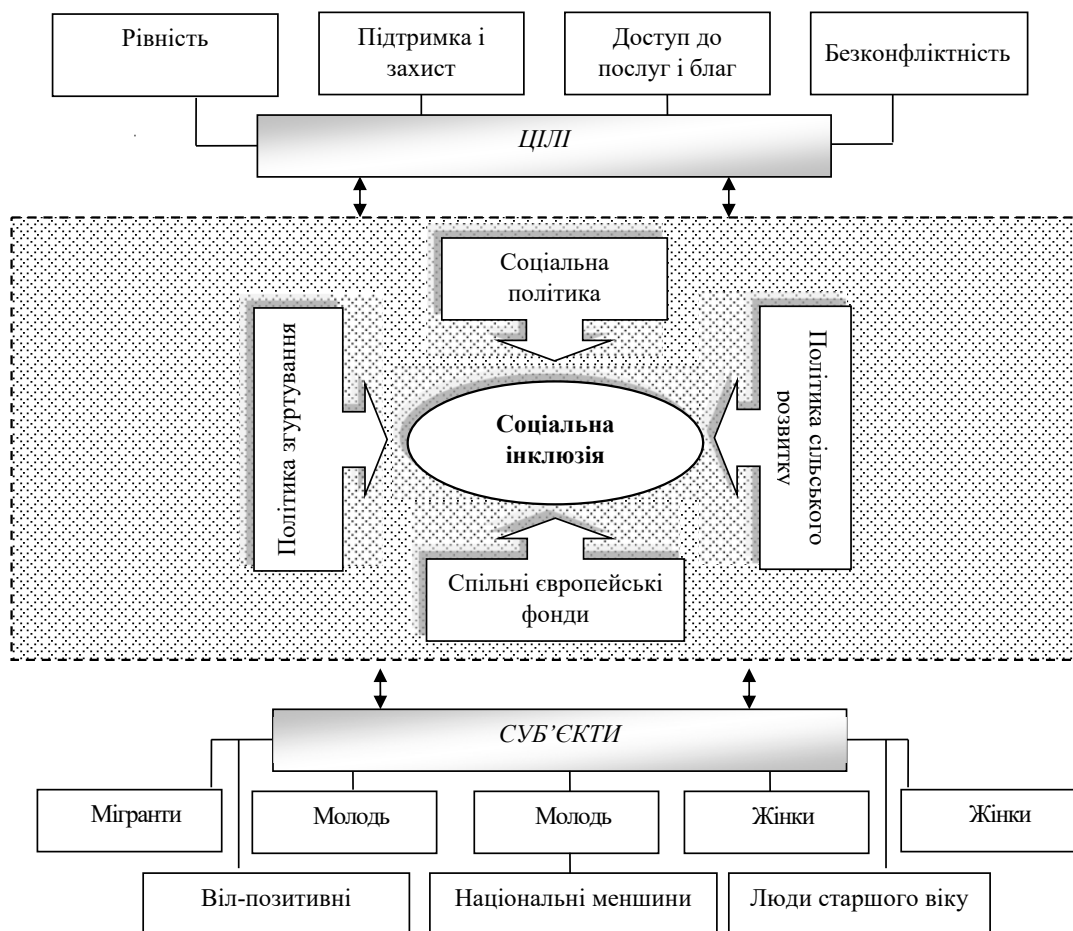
Рівність

Підтримка і захист

Доступ до послуг і благ

Безконфліктність

ЦІЛІ

Соціальна політика

Політика згуртування

Соціальна інклюзія

Політика сільського розвитку

Спільні європейські фонди

СУБ'ЄКТИ

Мігранти

Молодь

Молодь

Жінки

Жінки

Віл-позитивні

Національні меншини

Люди старшого віку